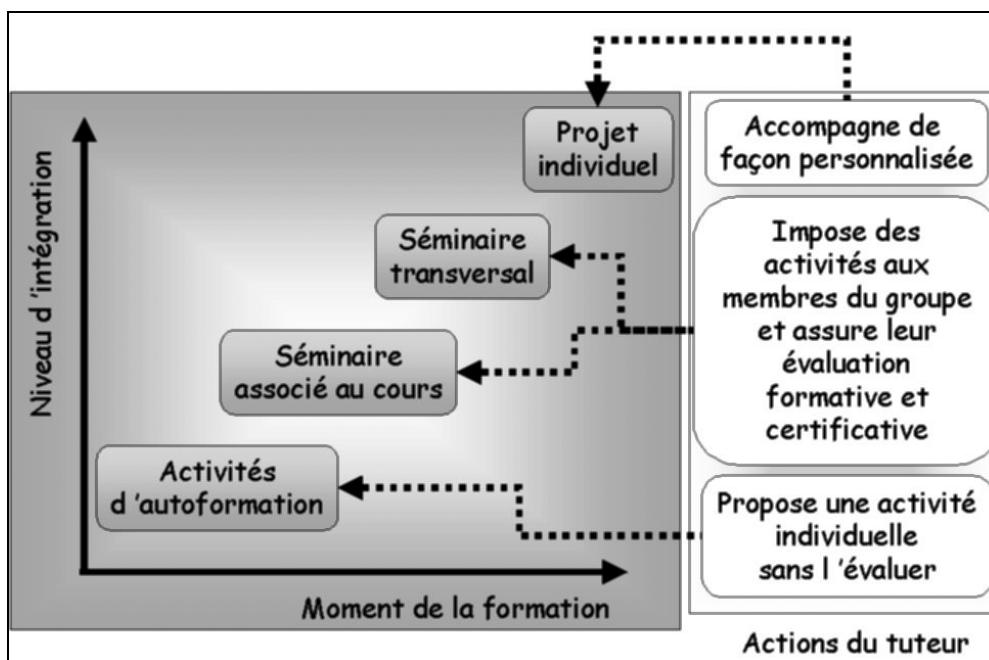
Niveau d 'intégration

Projet individuel

Séminaire transversal

Séminaire associé au cours

Activités d 'autoformation

Moment de la formation

Accompagne de façon personnalisée

Impose des activités aux membres du groupe et assure leur évaluation formative et certificative

Propose une activité individuelle sans l 'évaluer

Actions du tuteur